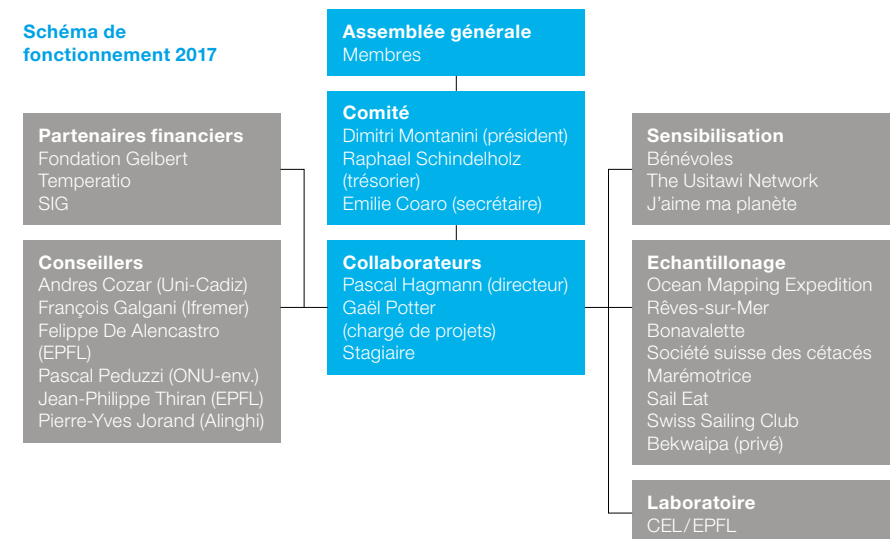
Schéma de fonctionnement 2017

Assemblée générale
Membres

Comité
Dimitri Montanini (président)
Raphael Schindelholz (trésorier)
Emilie Coaro (secrétaire)

Collaborateurs
Pascal Hagmann (directeur)
Gaël Potter (chargé de projets)
Stagiaire

Partenaires financiers
Fondation Gelbert
Temperatio
SIG

Conseillers
Andres Cozar (Uni-Cadiz)
François Galgani (Ifremer)
Felippe De Alencastro (EPFL)
Pascal Peduzzi (ONU-env.)
Jean-Philippe Thiran (EPFL)
Pierre-Yves Jorand (Alinghi)

Sensibilisation
Bénévoles
The Usitawi Network
J'aime ma planète

Echantillonage
Ocean Mapping Expedition
Rêves-sur-Mer
Bonavalette
Société suisse des cétacés
Marémotrice
Sail Eat
Swiss Sailing Club
Bekwaipa (privé)

Laboratoire
CEL / EPFL